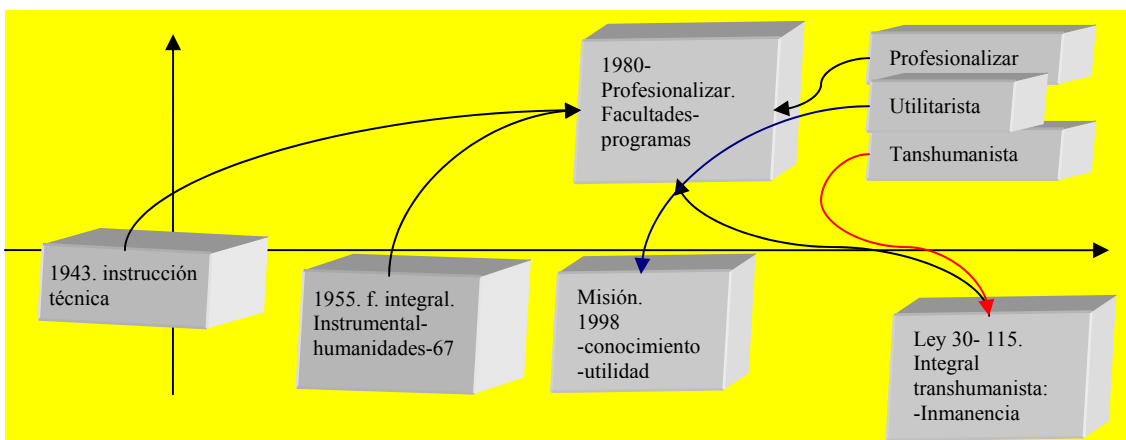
1980-
Profesionalizar.
Facultades-
programas

Profesionalizar

Utilitarista

Tanshumanista

1943. instrucción técnica

1955. f. integral. Instrumental-humanidades-67

Misión.
1998
-conocimiento
-utilidad

Ley 30- 115.
Integral
transhumanista:
-Inmanencia